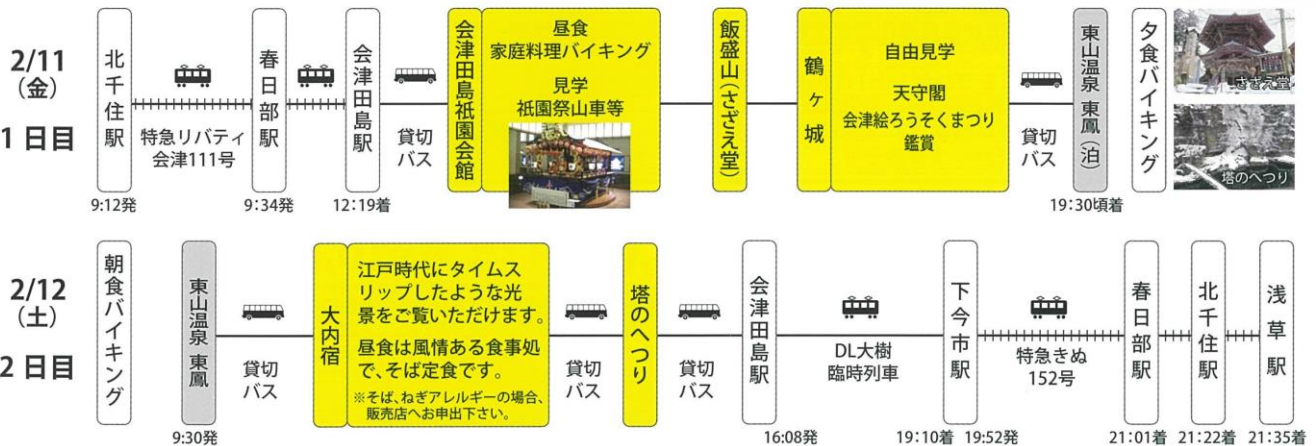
2/11
(金)
1 日目

北千住駅
9:12発
特急リバティ
会津111号
春日部駅
9:34発
会津田島駅
12:19着
貸切バス
会津田島祇園会館
昼食
家庭料理バイキング
見学
祇園祭山車等
飯盛山(さざえ堂)
鶴ヶ城
自由見学
天守閣
会津絵ろうそくまつり
鑑賞
貸切バス
東山温泉 東鳳(泊)
19:30頃着
夕食バイキング
さざえ堂
塔のへつり

2/12
(土)
2 日目

朝食バイキング
東山温泉 東鳳
9:30発
貸切バス
大内宿
江戸時代にタイムスリップしたような光景をご覧いただけます。
昼食は風情ある食事処で、そば定食です。
※そば、ねぎアレルギーの場合、販売店へお申出下さい。
貸切バス
塔のへつり
貸切バス
会津田島駅
16:08発
DL大樹
臨時列車
下今市駅
19:10着 19:52発
特急きぬ
152号
春日部駅
21:01着
北千住駅
21:22着
浅草駅
21:35着